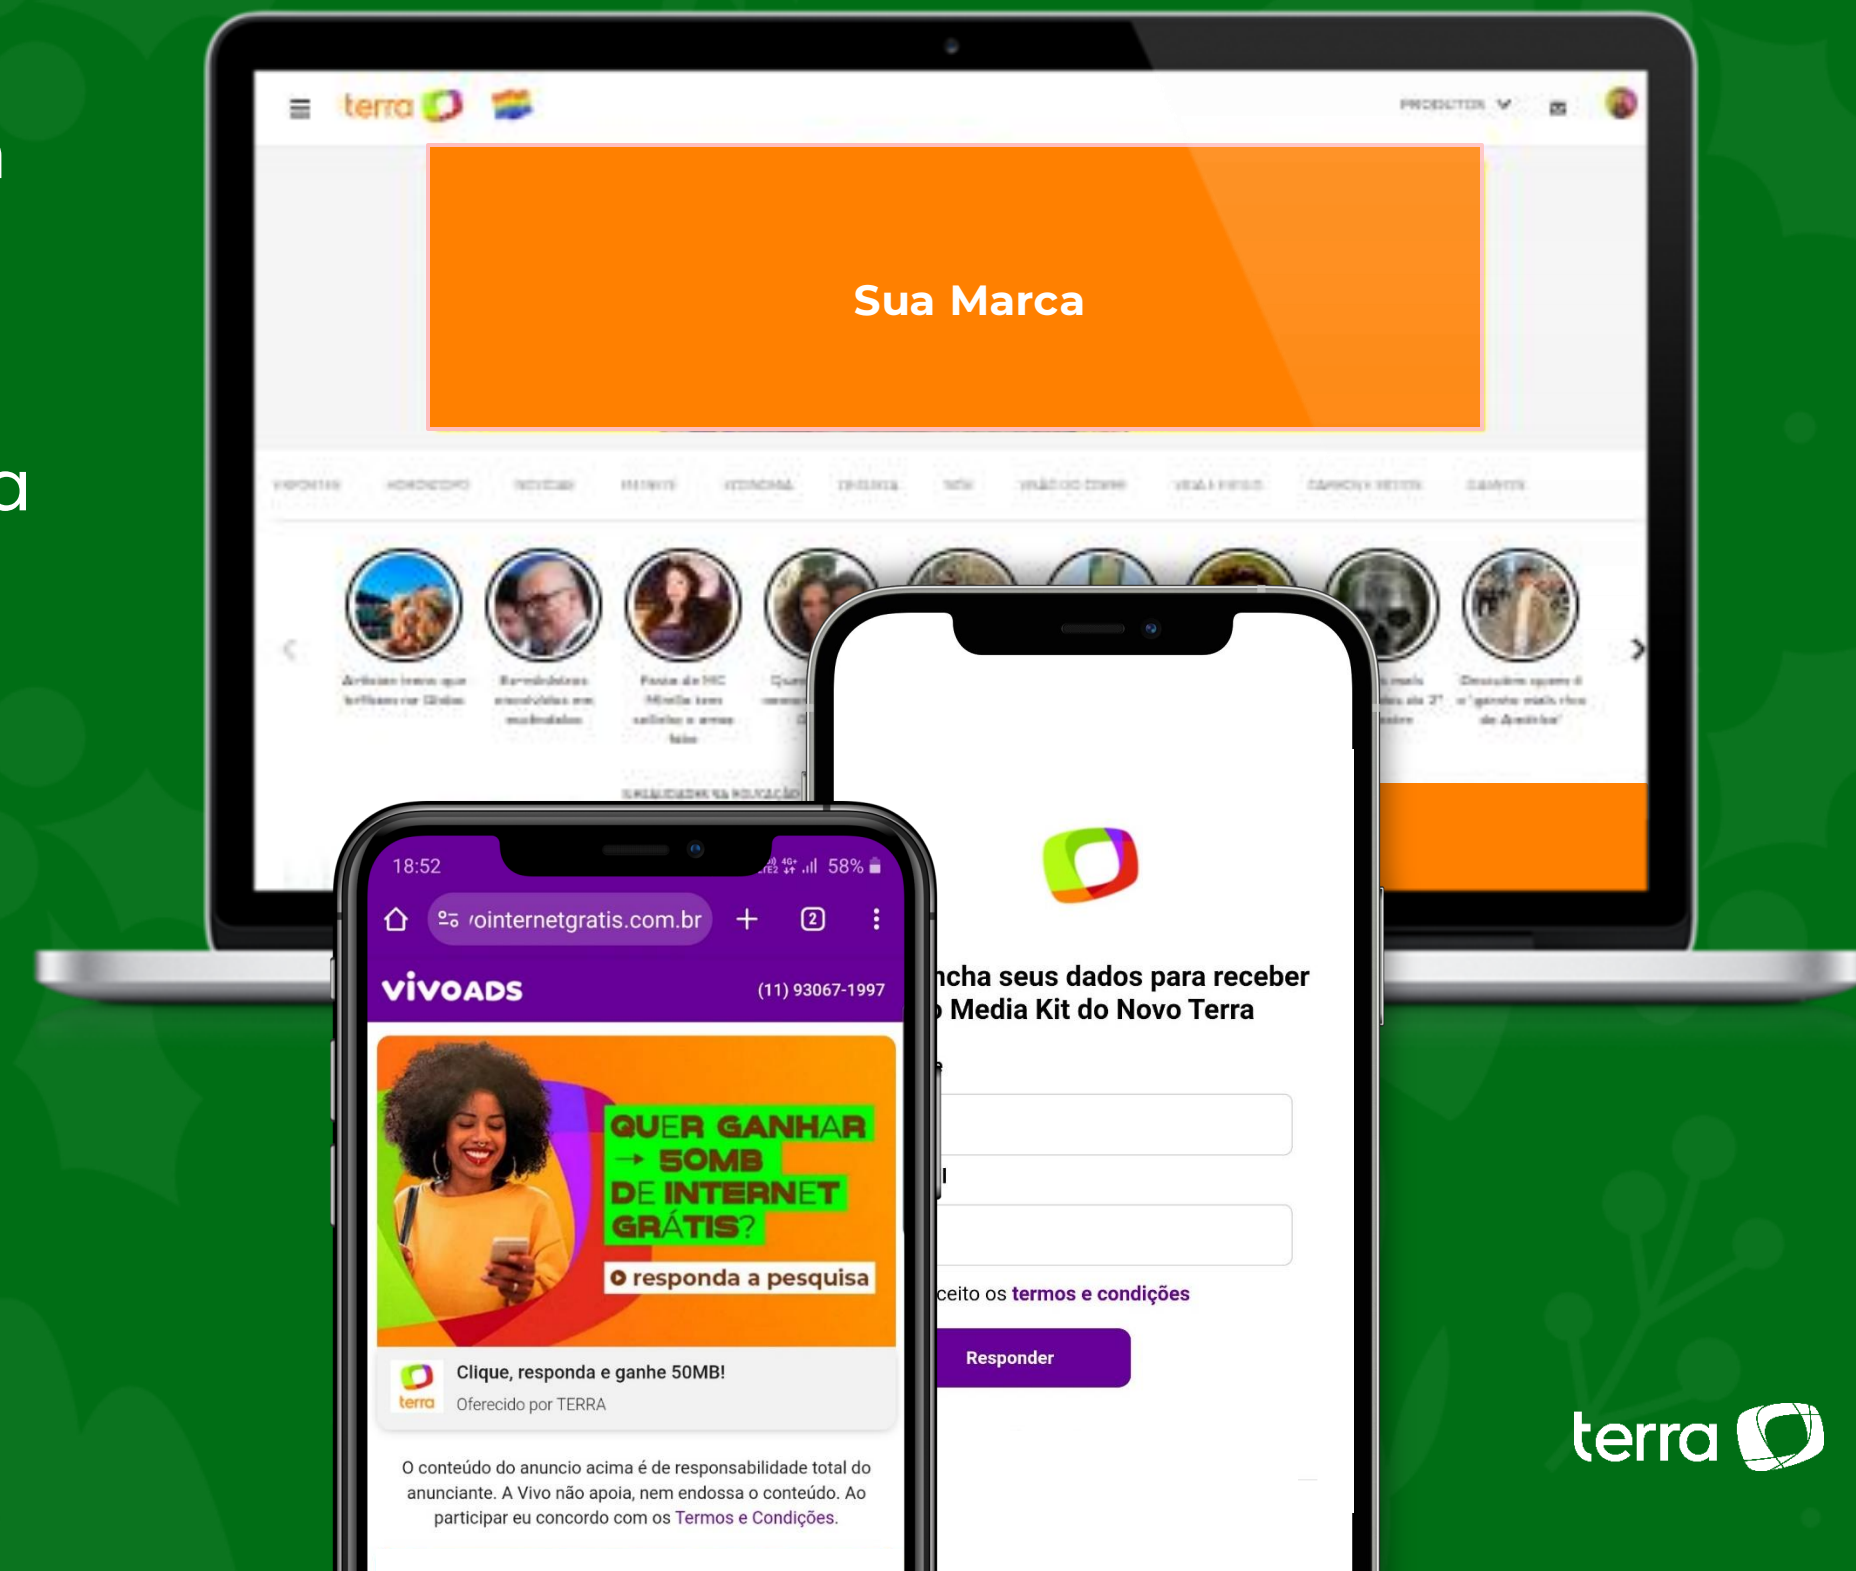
terra

Sua Marca

18:52

58%

ointernetgratis.com.br

2

vivoADS

(11) 93067-1997

QUER GANHAR → 50MB DE INTERNET GRÁTIS?

responda a pesquisa

Clique, responda e ganhe 50MB!

Oferecido por TERRA

terra

O conteúdo do anuncio acima é de responsabilidade total do anunciante. A Vivo não apoia, nem endossa o conteúdo. Ao participar eu concordo com os Termos e Condições.

ncha seus dados para receber Media Kit do Novo Terra

ceito os termos e condições

Responder

terra